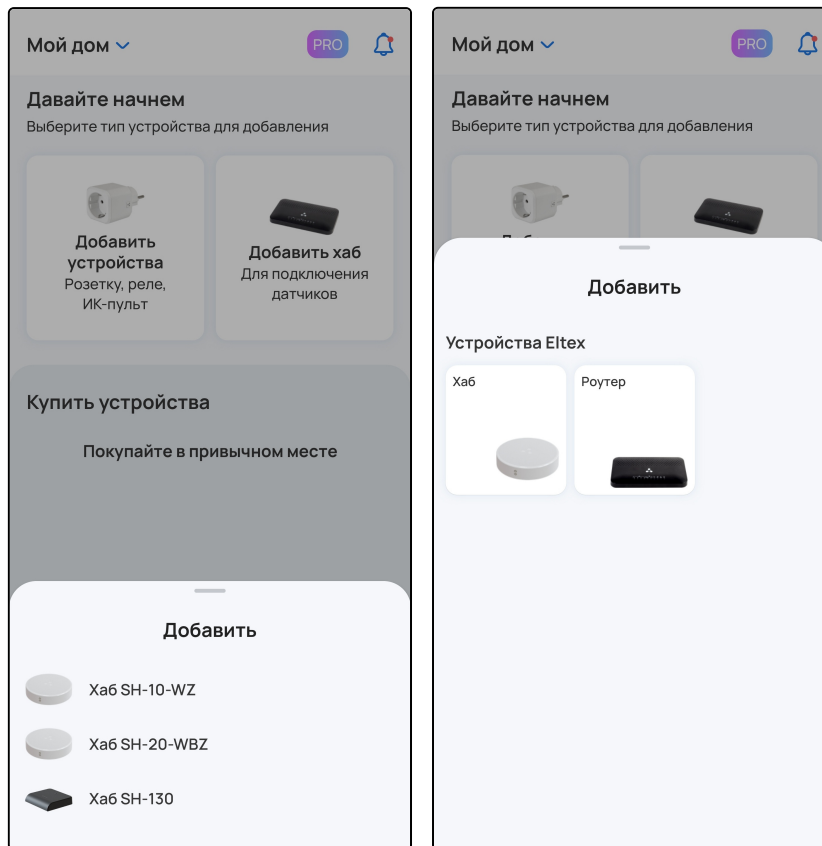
Мой дом

PRO

Давайте начнем

Выберите тип устройства для добавления

Добавить устройства

Розетку, реле, ИК-пульт

Добавить хаб

Для подключения датчиков

Купить устройства

Покупайте в привычном месте

Добавить

Хаб SH-10-WZ

Хаб SH-20-WBZ

Хаб SH-130

Мой дом

PRO

Давайте начнем

Выберите тип устройства для добавления

Добавить

Устройства Eltex

Хаб

Роутер